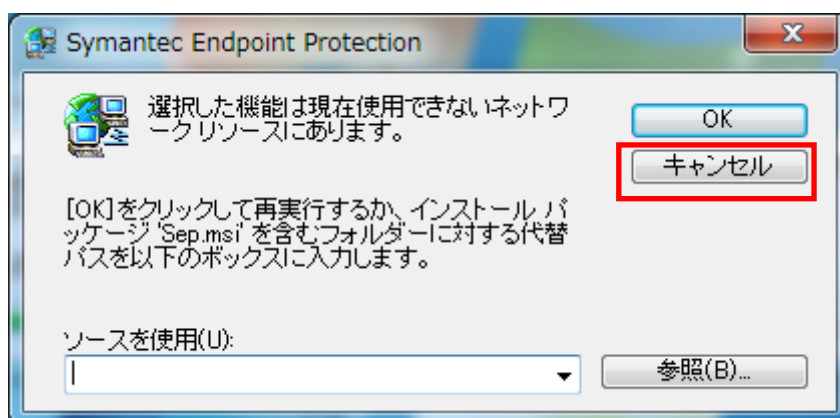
Symantec Endpoint Protection

選択した機能は現在使用できないネットワークリソースにあります。

OK

キャンセル

[OK]をクリックして再実行するか、インストール パッケージ 'Sep.msi' を含むフォルダーに対する代替パスを以下のボックスに入力します。

ソースを使用(U):

参照(B)...